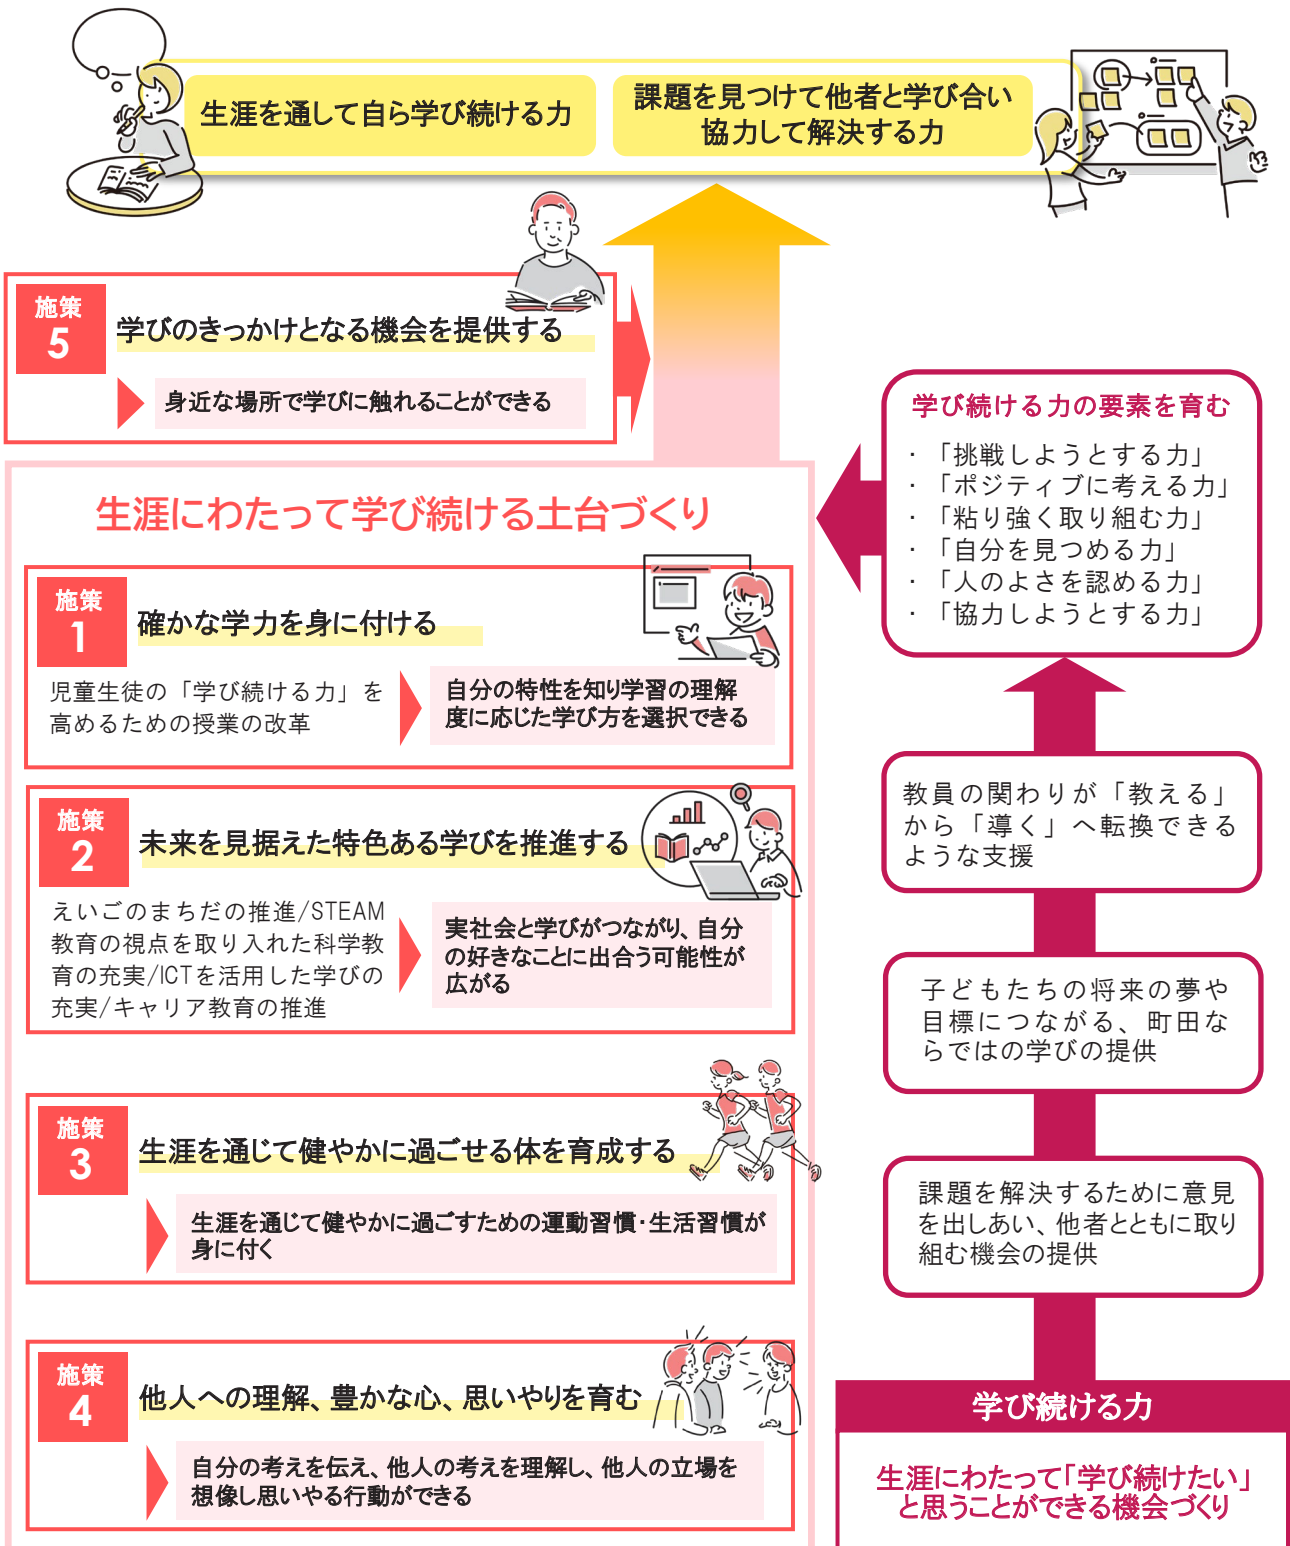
生涯を通して自ら学び続ける力

課題を見つけて他者と学び合い協力して解決する力

施策 5
学びのきっかけとなる機会を提供する
身近な場所で学びに触れることができる

生涯にわたって学び続ける土台づくり

施策 1
確かな学力を身に付ける
児童生徒の「学び続ける力」を高めるための授業の改革
自分の特性を知り学習の理解度に応じた学び方を選択できる

施策 2
未来を見据えた特色ある学びを推進する
えいごのまちだの推進/STEAM教育の視点を取り入れた科学教育の充実/ICTを活用した学びの充実/キャリア教育の推進
実社会と学びがつながり、自分の好きなことに出合う可能性が広がる

施策 3
生涯を通じて健やかに過ごせる体を育成する
生涯を通じて健やかに過ごすための運動習慣・生活習慣が身に付く

施策 4
他人への理解、豊かな心、思いやりを育む
自分の考えを伝え、他人の考えを理解し、他人の立場を想像し思いやる行動ができる

学び続ける力の要素を育む
・「挑戦しようとする力」
・「ポジティブに考える力」
・「粘り強く取り組む力」
・「自分を見つめる力」
・「人のよさを認める力」
・「協力しようとする力」

教員の関わりが「教える」から「導く」へ転換できるような支援

子どもたちの将来の夢や目標につながる、町田ならではの学びの提供

課題を解決するために意見を出しあい、他者とともに取り組む機会の提供

学び続ける力
生涯にわたって「学び続けたい」と思うことができる機会づくり